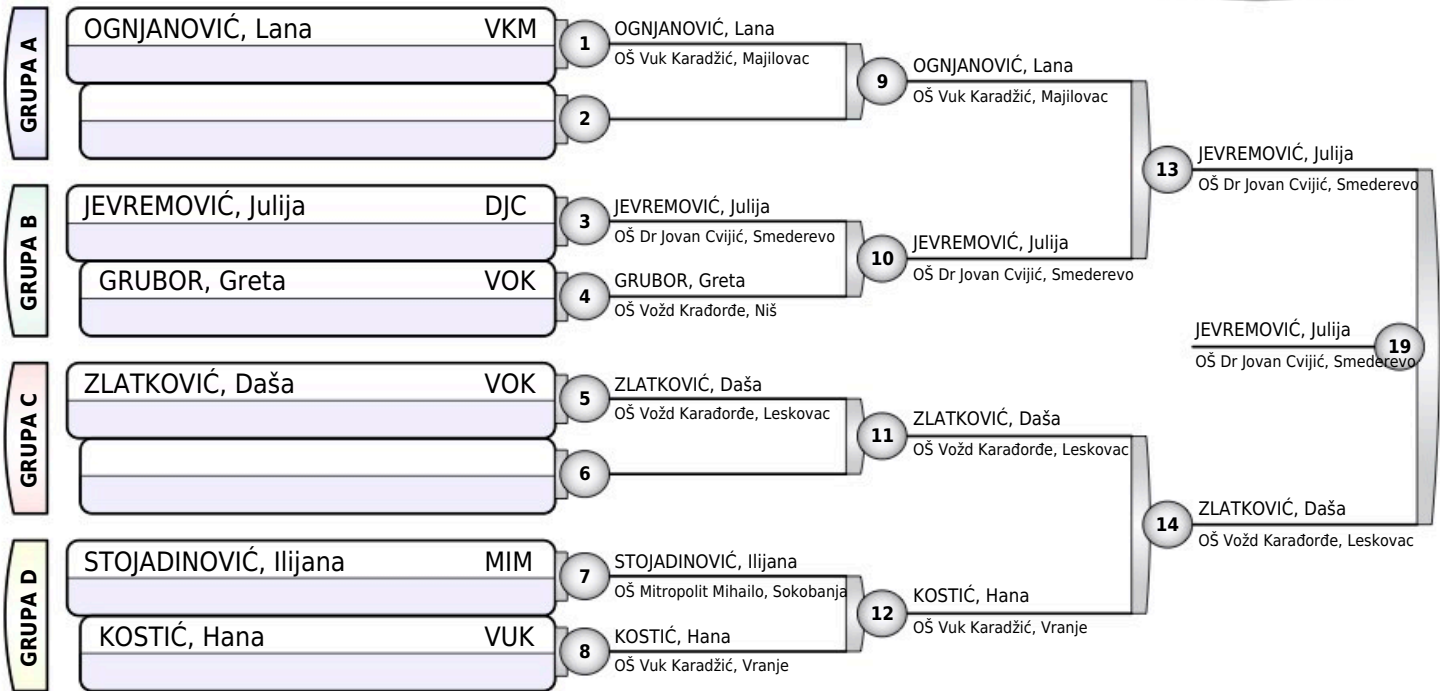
GRUPA A

OGNJANOVIĆ, Lana VKM

1

OGNJANOVIĆ, Lana
OŠ Vuk Karadžić, Majilovac

2

9

OGNJANOVIĆ, Lana
OŠ Vuk Karadžić, Majilovac

GRUPA B

JEVREMOVIĆ, Julija DJC

3

JEVREMOVIĆ, Julija
OŠ Dr Jovan Cvijić, Smederevo

GRUBOR, Greta VOK

4

GRUBOR, Greta
OŠ Vožd Krađorđe, Niš

10

JEVREMOVIĆ, Julija
OŠ Dr Jovan Cvijić, Smederevo

13

JEVREMOVIĆ, Julija
OŠ Dr Jovan Cvijić, Smederevo

JEVREMOVIĆ, Julija
OŠ Dr Jovan Cvijić, Smederevo

19

GRUPA C

ZLATKOVIĆ, Daša VOK

5

ZLATKOVIĆ, Daša
OŠ Vožd Karađorđe, Leskovac

6

11

ZLATKOVIĆ, Daša
OŠ Vožd Karađorđe, Leskovac

14

ZLATKOVIĆ, Daša
OŠ Vožd Karađorđe, Leskovac

GRUPA D

STOJADINOVIĆ, Ilijana MIM

7

STOJADINOVIĆ, Ilijana
OŠ Mitropolit Mihailo, Sokobanja

KOSTIĆ, Hana VUK

8

KOSTIĆ, Hana
OŠ Vuk Karadžić, Vranje

12

KOSTIĆ, Hana
OŠ Vuk Karadžić, Vranje